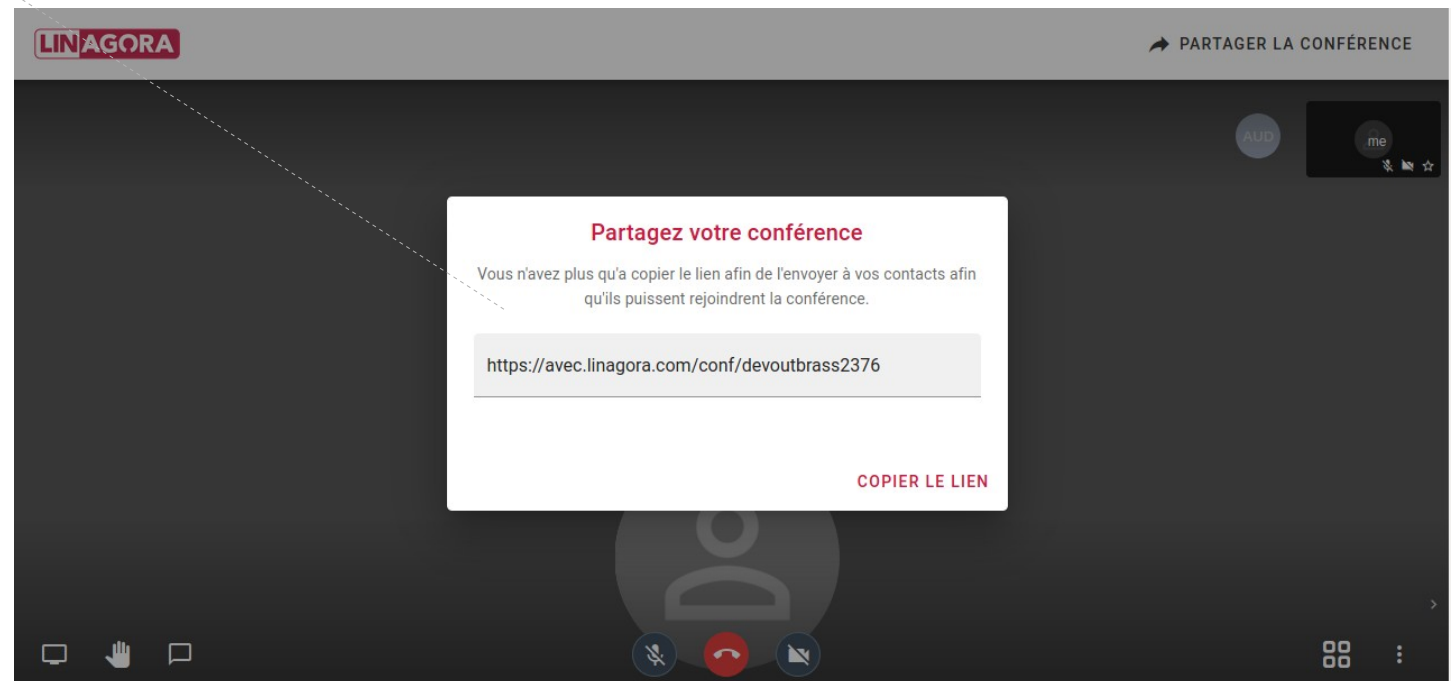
LINAGORA

PARTAGER LA CONFÉRENCE

AUD

me

Partagez votre conférence

Vous n'avez plus qu'a copier le lien afin de l'envoyer à vos contacts afin qu'ils puissent rejoindrent la conférence.

https://avec.linagora.com/conf/devoutbrass2376

COPIER LE LIEN